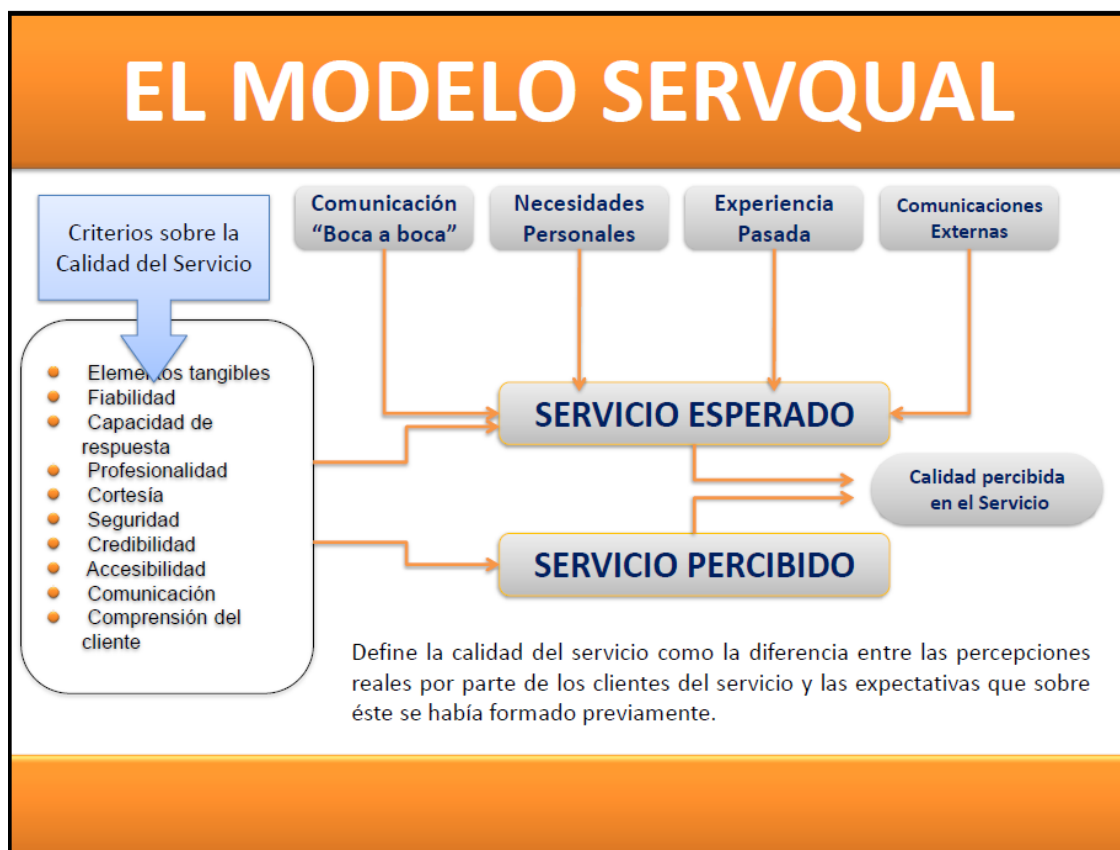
EL MODELO SERVQUAL

Criterios sobre la Calidad del Servicio

Comunicación "Boca a boca"

Necesidades Personales

Experiencia Pasada

Comunicaciones Externas

- Elementos tangibles
- Fiabilidad
- Capacidad de respuesta
- Profesionalidad
- Cortesía
- Seguridad
- Credibilidad
- Accesibilidad
- Comunicación
- Comprensión del cliente

SERVICIO ESPERADO

Calidad percibida en el Servicio

SERVICIO PERCIBIDO

Define la calidad del servicio como la diferencia entre las percepciones reales por parte de los clientes del servicio y las expectativas que sobre éste se había formado previamente.